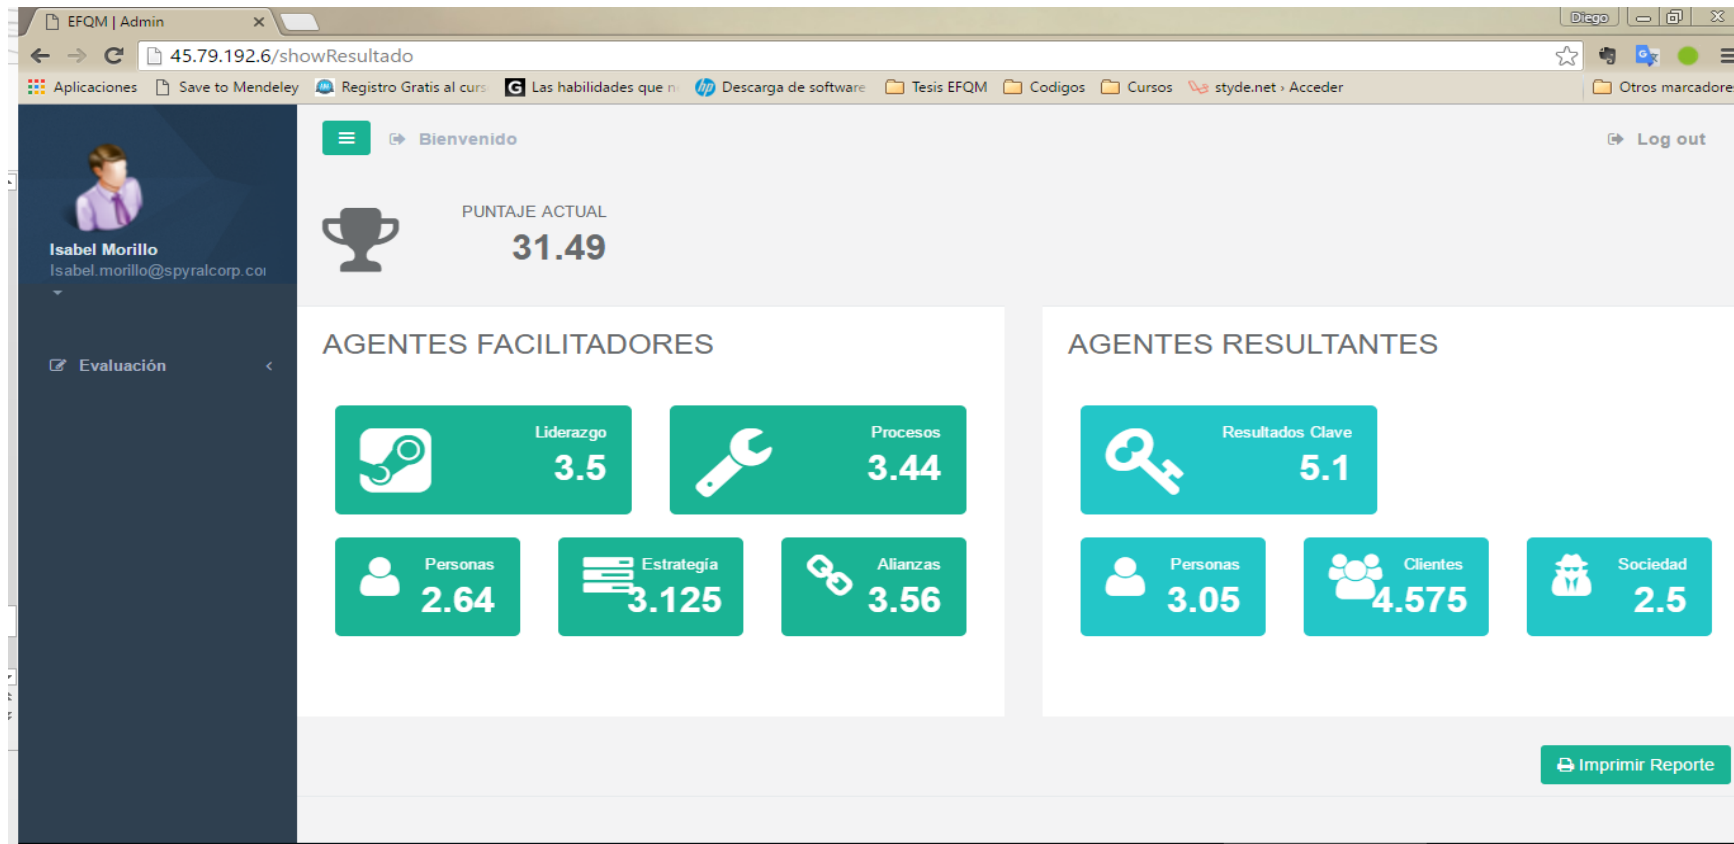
EFQM | Admin ×

Diego

45.79.192.6/showResultado

Aplicaciones Save to Mendeley Registro Gratis al curs Las habilidades que n Descarga de software Tesis EFQM Codigos Cursos styde.net › Acceder Otros marcadore

Isabel Morillo
Isabel.morillo@spyralcorp.coi

Evaluación

Bienvenido

Log out

PUNTAJE ACTUAL
31.49

AGENTES FACILITADORES

Liderazgo
3.5

Procesos
3.44

Personas
2.64

Estrategía
3.125

Alianzas
3.56

AGENTES RESULTANTES

Resultados Clave
5.1

Personas
3.05

Clientes
4.575

Sociedad
2.5

Imprimir Reporte